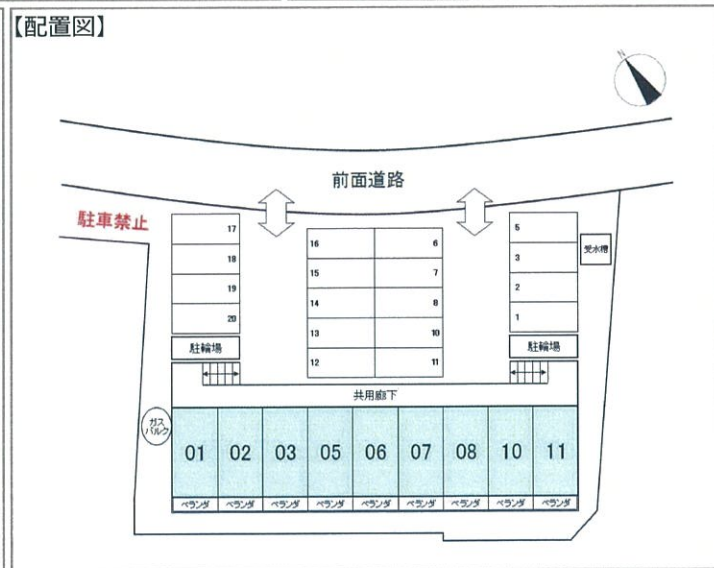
【配置図】

N

前面道路

駐車禁止

17
18
19
20

16
15
14
13
12

6
7
8
10
11

5
3
2
1

受水槽

駐輪場

駐輪場

共用廊下

ガスバルク

| 01 | 02 | 03 | 05 | 06 | 07 | 08 | 10 | 11 |
|---|---|---|---|---|---|---|---|---|
| ベランダ | ベランダ | ベランダ | ベランダ | ベランダ | ベランダ | ベランダ | ベランダ | ベランダ |